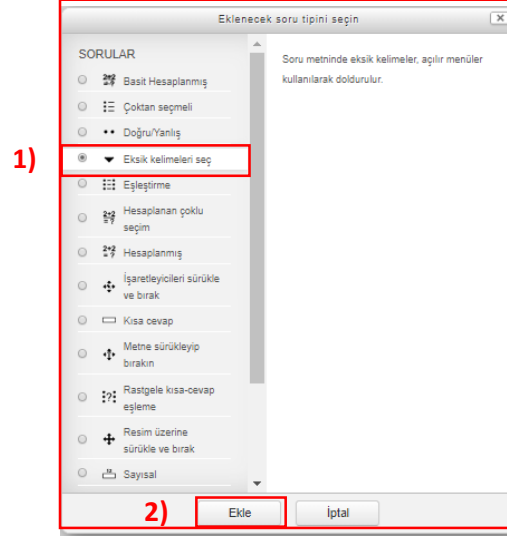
Eklenecek soru tipini seçin

SORULAR

Basit Hesaplanmış

Çoktan seçmeli

Doğru/Yanlış

1)

Eksik kelimeleri seç

Eşleştirme

Hesaplanan çoklu seçim

Hesaplanmış

İşaretleyicileri sürükle ve bırak

Kısa cevap

Metne sürükleyip bırakın

Rastgele kısa-cevap eşleme

Resim üzerine sürükle ve bırak

Sayısal

Soru metninde eksik kelimeler, açılır menüler kullanılarak doldurulur.

2)

Ekle

İptal